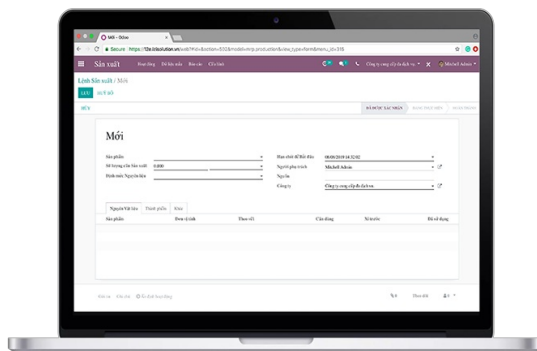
Mới - Odoo

Secure https://f2e.bisolution.vn/web?#id=&action=532&model=mrp.production&view_type=form&menu_id=318

Sản xuất Hoạt động Dữ liệu chủ Báo cáo Cấu hình

Công ty trong cổ phần dịch vụ

Mitchell Admin

Lệnh Sản xuất / Mới

LƯU HUỶ BỎ

XÁC

ĐÃ ĐƯỢC XÁC NHẬN

Mới

Sản phẩm

Số lượng cần Sản xuất 0.000

Định mức Nguyên liệu

Hạn chót để Bắt đầu 08/08/2019 14:32:02

Người phụ trách Mitchell Admin

Nguồn

Công ty Công ty trong cổ phần dịch vụ

Nguyên Vật liệu Thành phẩm Khác

Sản phẩm Đơn vị tính Theo dõi Cần dùng Sẵn sàng Đã sử dụng

Gửi tin Ghi chú Kế hoạch hoạt động

Theo dõi